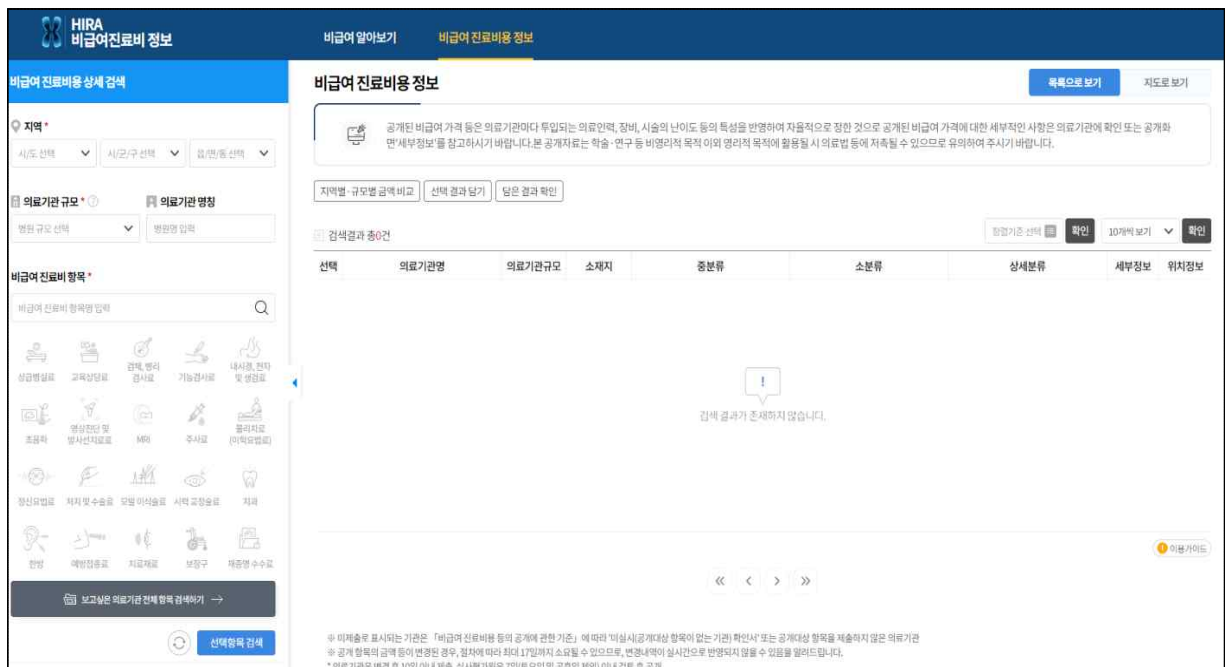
HIRA
비급여진료비 정보

비급여 알아보기
비급여 진료비용 정보

비급여 진료비용 상세 검색

지역 *
시/도 선택
시/군/구 선택
읍/면/동 선택

의료기관 규모 *
의료기관 명칭
병원 규모 선택
병원명 입력

비급여 진료비 항목 *
비급여 진료비 항목명 입력

상급병실료
교육상담료
검체, 병리 검사료
기능검사료
내시경, 천자 및 생검료
초음파
영상진단 및 방사선치료료
MRI
주사료
물리치료 (이학요법료)
정신요법료
처치 및 수술료
모발 이식술료
시력 교정술료
치과
한방
예방접종료
치료재료
보장구
제증명수수료

보고싶은 의료기관 전체 항목 검색하기 →

선택항목 검색

비급여 진료비용 정보

목록으로 보기
지도로 보기

공개된 비급여 가격 등은 의료기관마다 투입되는 의료인력, 장비, 시술의 난이도 등의 특성을 반영하여 자율적으로 정한 것으로 공개된 비급여 가격에 대한 세부적인 사항은 의료기관에 확인 또는 공개화면'세부정보'를 참고하시기 바랍니다.본 공개자료는 학술·연구 등 비영리적 목적 이외 영리적 목적에 활용될 시 의료법 등에 저촉될 수 있으므로 유의하여 주시기 바랍니다.

지역별·규모별 금액 비교
선택 결과 담기
담은 결과 확인

검색결과 총0건

정렬기준 선택
확인
10개씩 보기
확인

| 선택 | 의료기관명 | 의료기관규모 | 소재지 | 중분류 | 소분류 | 상세분류 | 세부정보 | 위치정보 |
|---|---|---|---|---|---|---|---|---|

!
검색 결과가 존재하지 않습니다.

이용가이드

« ‹ › »

※ 미제출로 표시되는 기관은 「비급여 진료비용 등의 공개에 관한 기준」에 따라 '미실시(공개대상 항목이 없는 기관) 확인서' 또는 공개대상 항목을 제출하지 않은 의료기관
※ 공개 항목의 금액 등이 변경된 경우, 절차에 따라 최대 17일까지 소요될 수 있으므로, 변경내역이 실시간으로 반영되지 않을 수 있음을 알려드립니다.
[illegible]